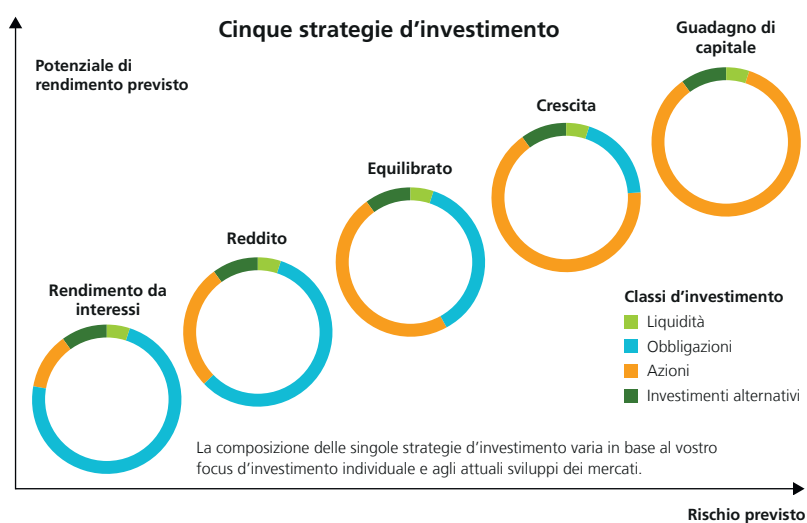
Cinque strategie d’investimento

Potenziale di rendimento previsto

Guadagno di capitale

Crescita

Equilibrato

Reddito

Rendimento da interessi

Classi d’investimento
Liquidità
Obbligazioni
Azioni
Investimenti alternativi

La composizione delle singole strategie d’investimento varia in base al vostro focus d’investimento individuale e agli attuali sviluppi dei mercati.

Rischio previsto